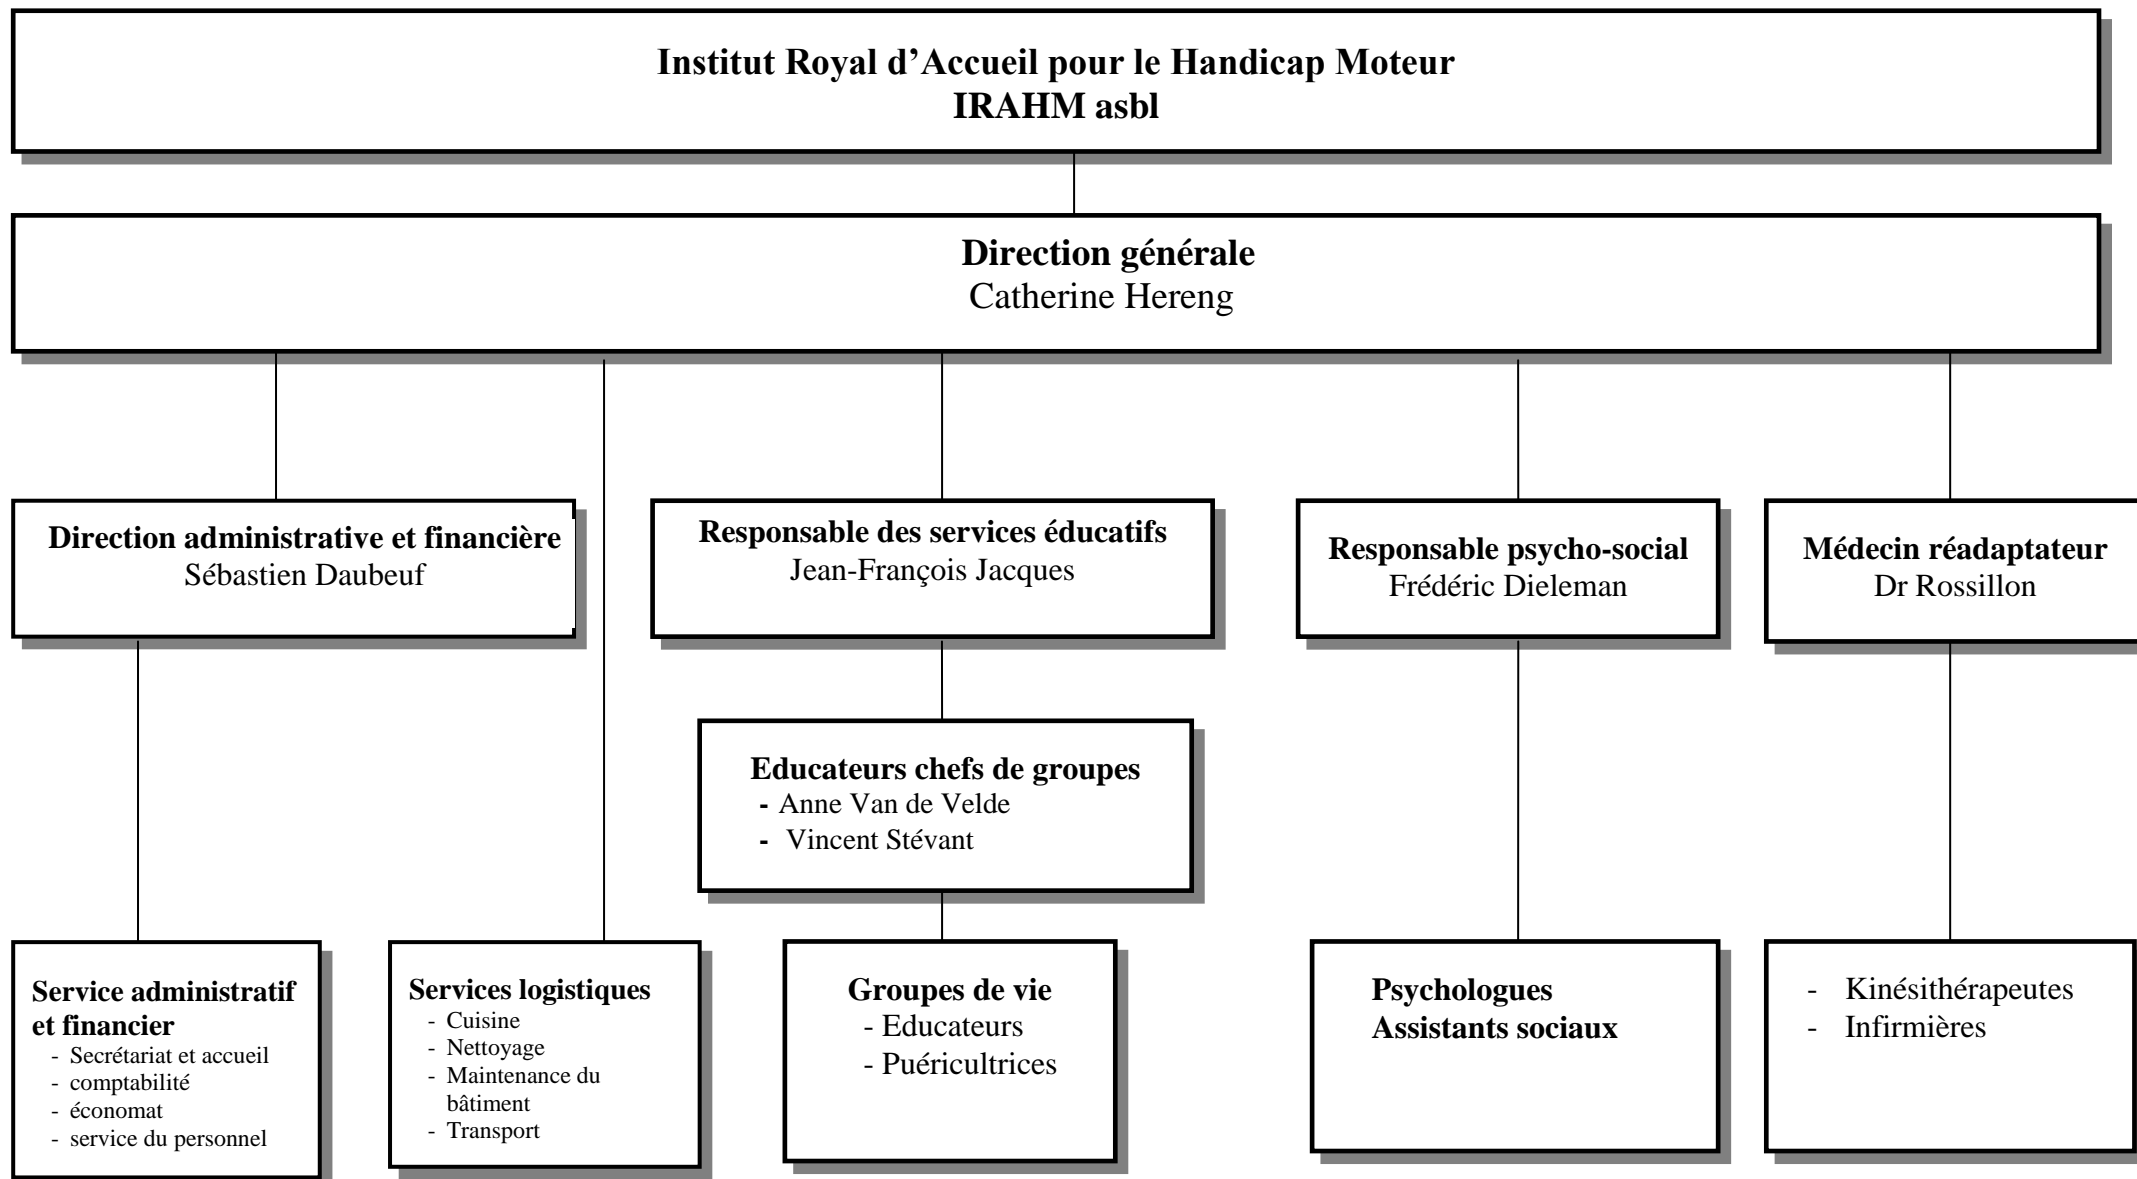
Institut Royal d'Accueil pour le Handicap Moteur
IRAHM asbl

Direction générale
Catherine Hereng

Direction administrative et financière
Sébastien Daubeuf

Responsable des services éducatifs
Jean-François Jacques

Responsable psycho-social
Frédéric Dieleman

Médecin réadaptateur
Dr Rossillon

Educateurs chefs de groupes
- Anne Van de Velde
- Vincent Stévant

Service administratif et financier
- Secrétariat et accueil
- comptabilité
- économat
- service du personnel

Services logistiques
- Cuisine
- Nettoyage
- Maintenance du bâtiment
- Transport

Groupes de vie
- Educateurs
- Puéricultrices

Psychologues
Assistants sociaux

- Kinésithérapeutes
- Infirmières